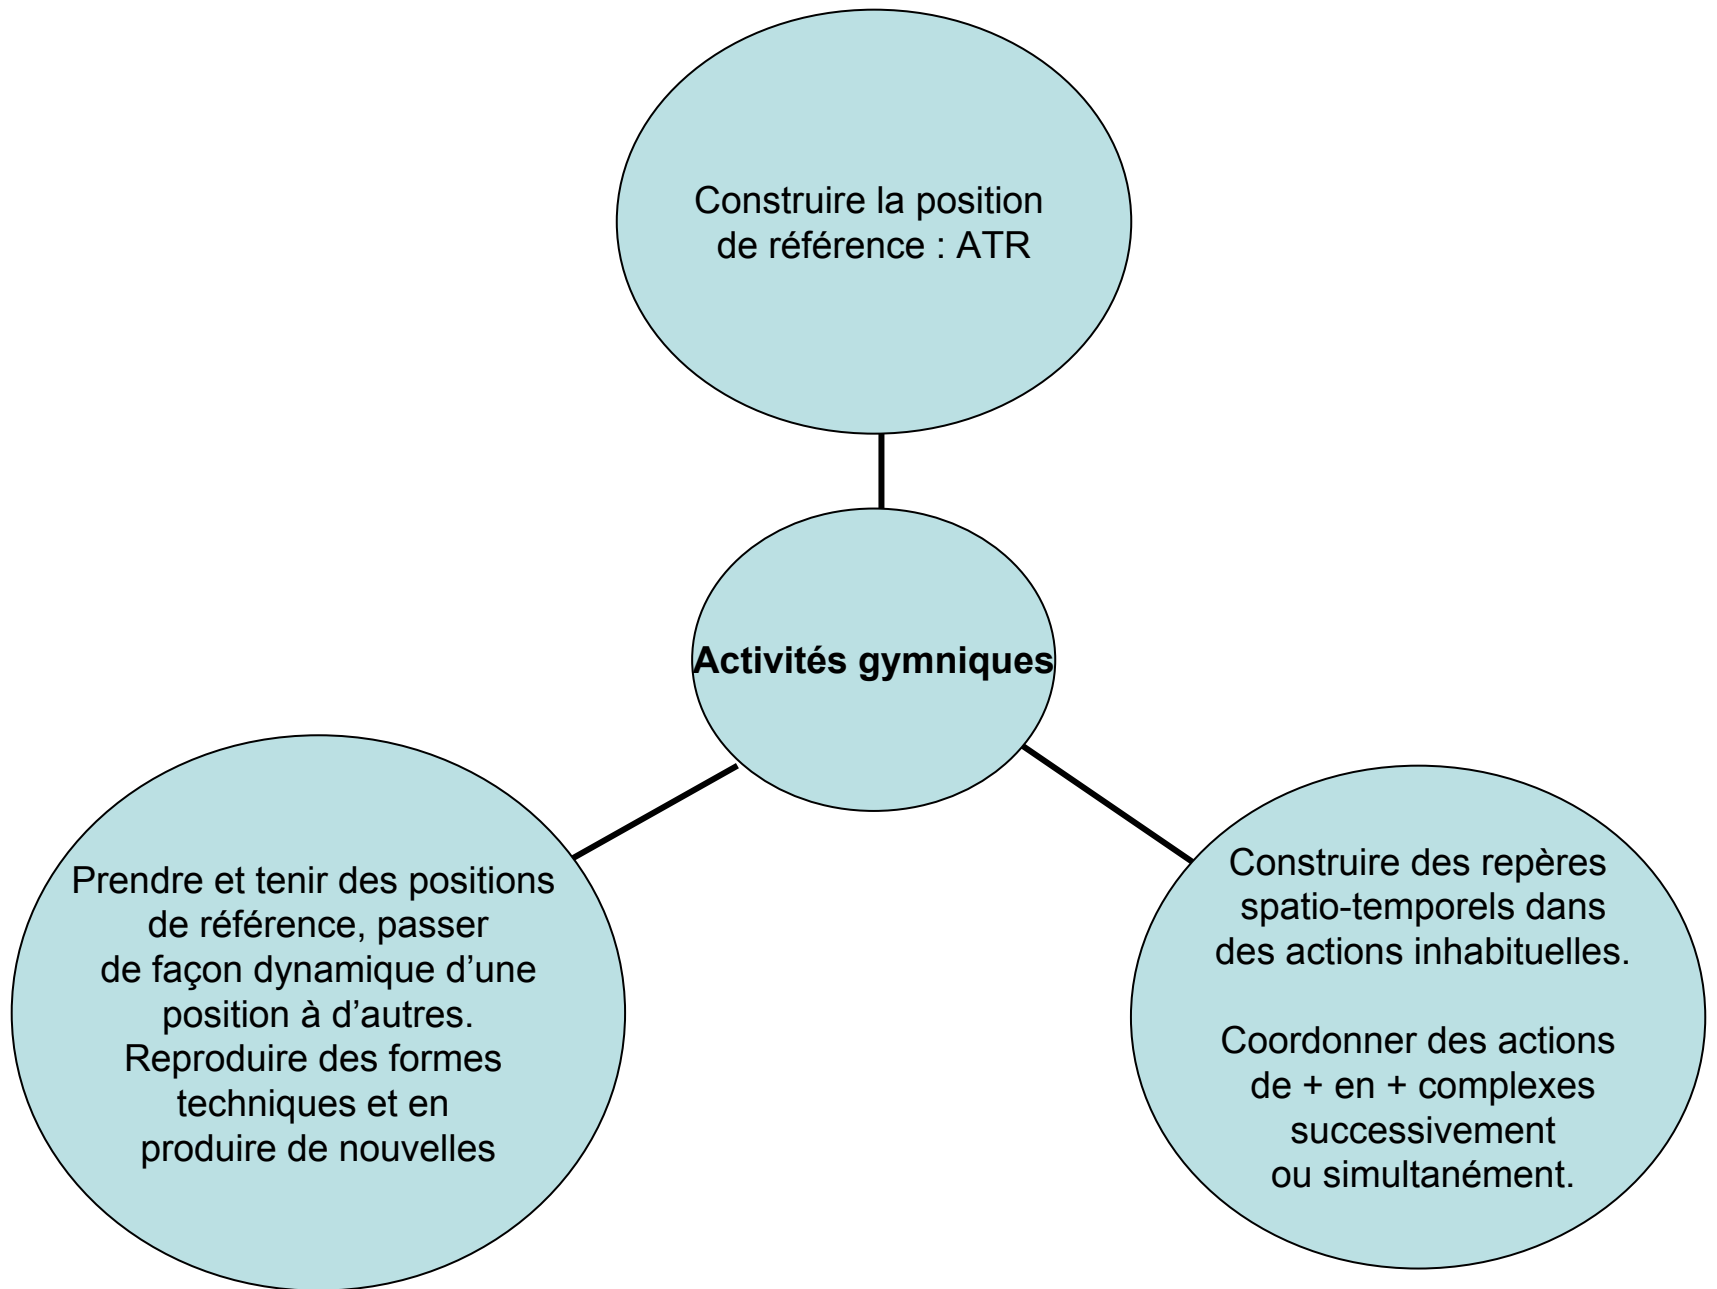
Construire la position de référence : ATR

Activités gymniques

Prendre et tenir des positions de référence, passer de façon dynamique d’une position à d’autres.
Reproduire des formes techniques et en produire de nouvelles

Construire des repères spatio-temporels dans des actions inhabituelles.

Coordonner des actions de + en + complexes successivement ou simultanément.